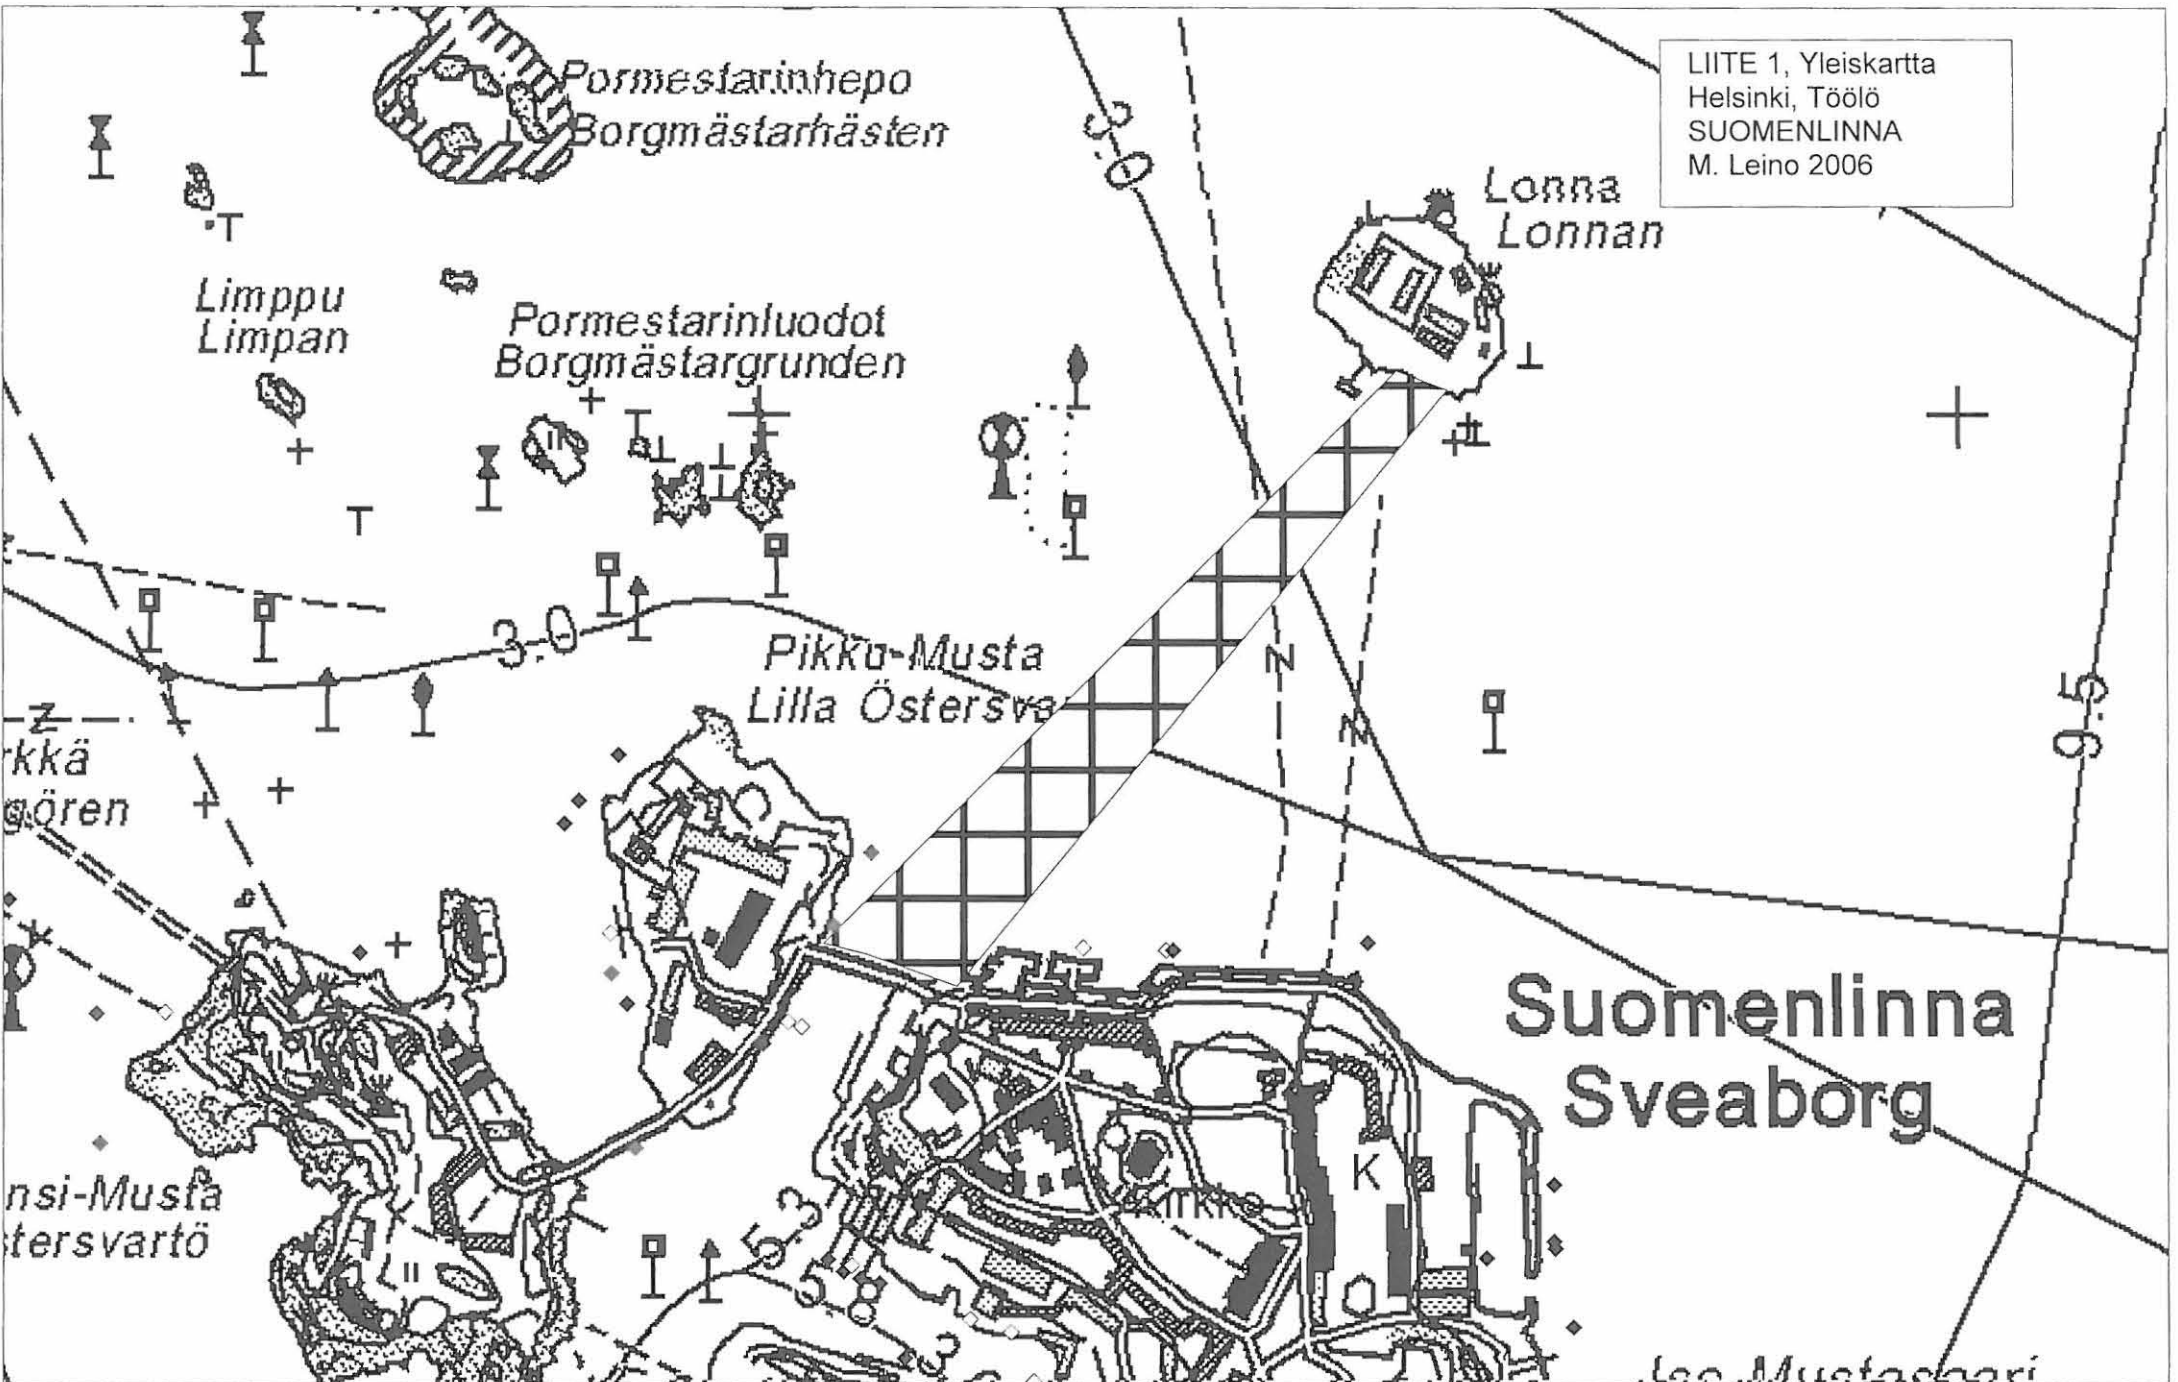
LIITE 1, Yleiskartta
Helsinki, Töölö
SUOMENLINNA
M. Leino 2006

Pormestarinhepo
Borgmästarhästen

Lonna
Lonnan

Limppu
Limpan

Pormestarinluodot
Borgmästargrunden

3.0

3.0

Pikku-Musta
Lilla Östersva

kkä
gören

9.5

Suomenlinna
Sveaborg

nsi-Musta
tersvartö

K

Kirkko

5.3

5.8

Iso Mustasaari